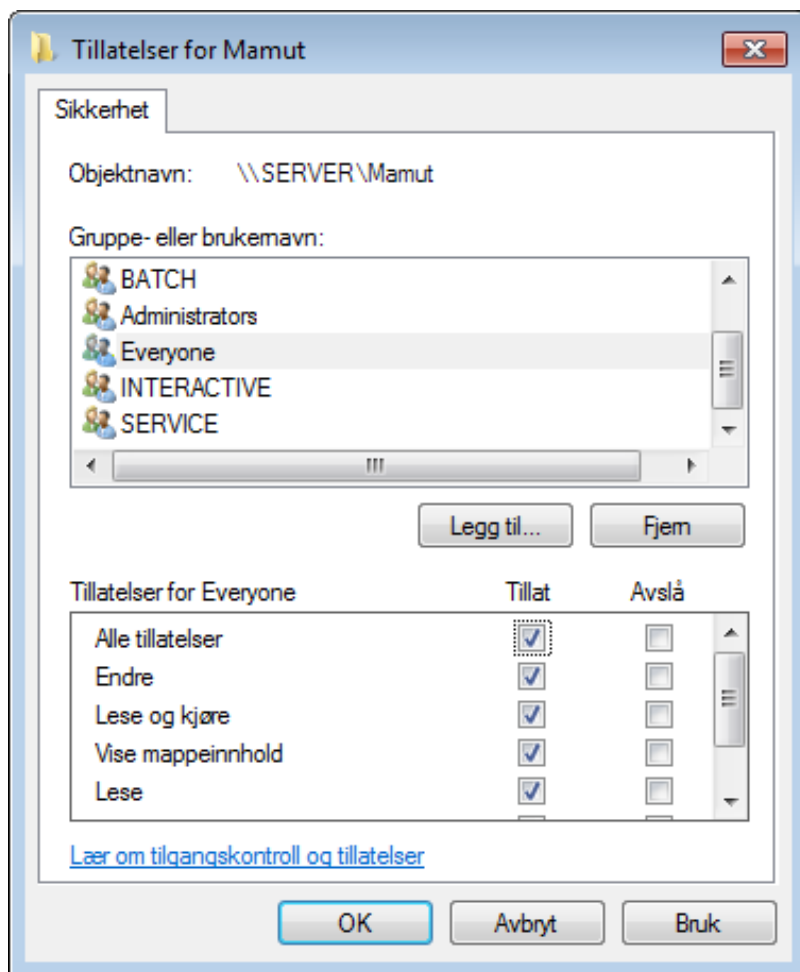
Tillatelser for Mamut

Sikkerhet

Objektnavn: \\SERVER\Mamut

Gruppe- eller brukernavn:

BATCH
Administrators
Everyone
INTERACTIVE
SERVICE

Legg til... Fjern

| Tillatelser for Everyone | Tillat | Avslå |
|---|---|---|
| Alle tillatelser | ☑ | ☐ |
| Endre | ☑ | ☐ |
| Lese og kjøre | ☑ | ☐ |
| Vise mappeinnhold | ☑ | ☐ |
| Lese | ☑ | ☐ |

Lær om tilgangskontroll og tillatelser

OK Avbryt Bruk